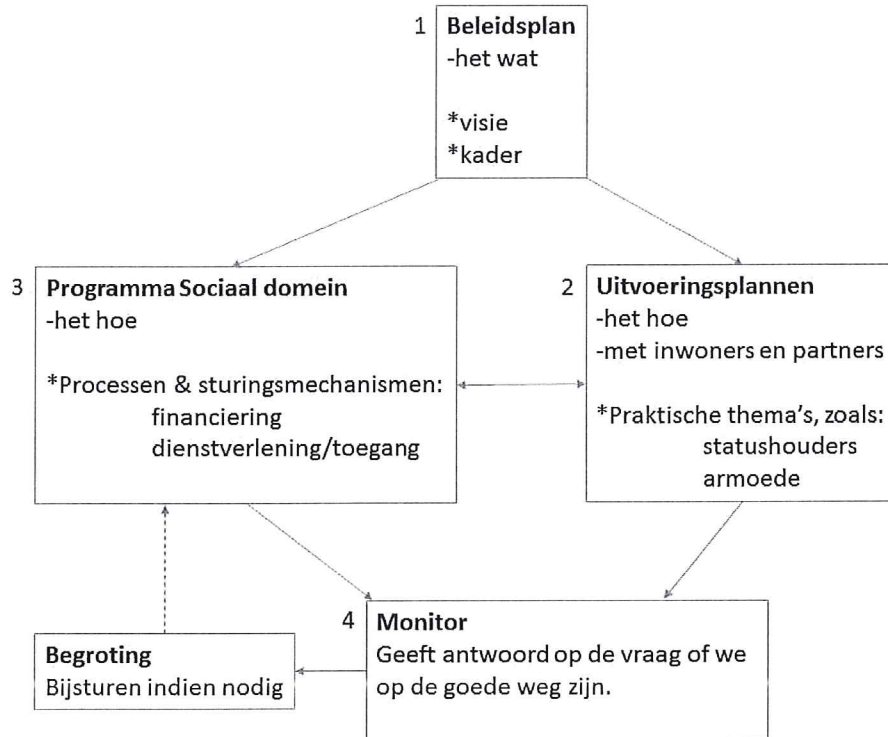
1 **Beleidsplan**
-het wat

*visie
*kader

3 **Programma Sociaal domein**
-het hoe

*Processen & sturingsmechanismen:
financiering
dienstverlening/toegang

2 **Uitvoeringsplannen**
-het hoe
-met inwoners en partners

*Praktische thema's, zoals:
statushouders
armoede

4 **Monitor**
Geeft antwoord op de vraag of we op de goede weg zijn.

**Begroting**
Bijsturen indien nodig